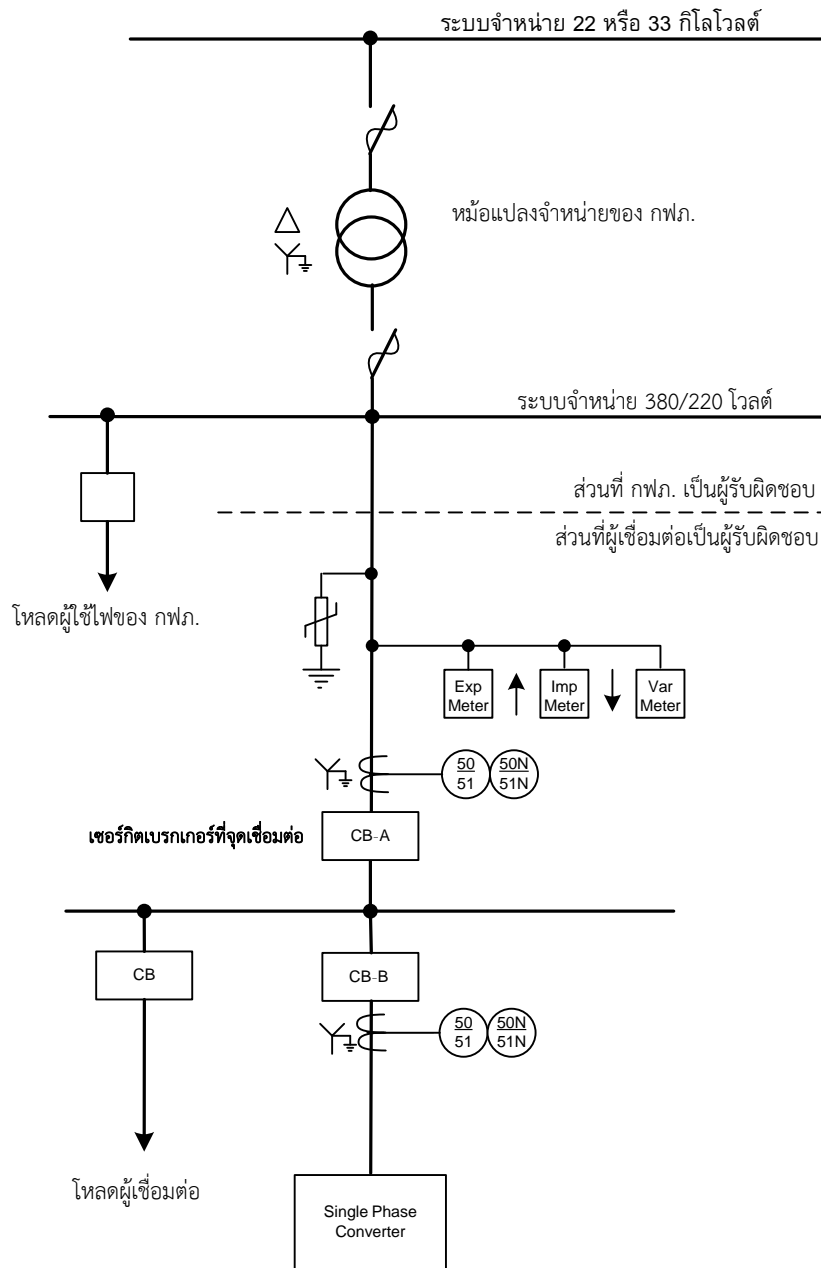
ระบบจำหน่าย 22 หรือ 33 กิโลโวลต์

หม้อแปลงจำหน่ายของ กฟภ.

ระบบจำหน่าย 380/220 โวลต์

ส่วนที่ กฟภ. เป็นผู้รับผิดชอบ

ส่วนที่ผู้เชื่อมต่อเป็นผู้รับผิดชอบ

โหลดผู้ใช้ไฟของ กฟภ.

Exp Meter

Imp Meter

Var Meter

$\frac{50}{51}$ $\frac{50N}{51N}$

เซอร์กิตเบรกเกอร์ที่จุดเชื่อมต่อ

CB-A

CB

CB-B

$\frac{50}{51}$ $\frac{50N}{51N}$

โหลดผู้เชื่อมต่อ

Single Phase Converter